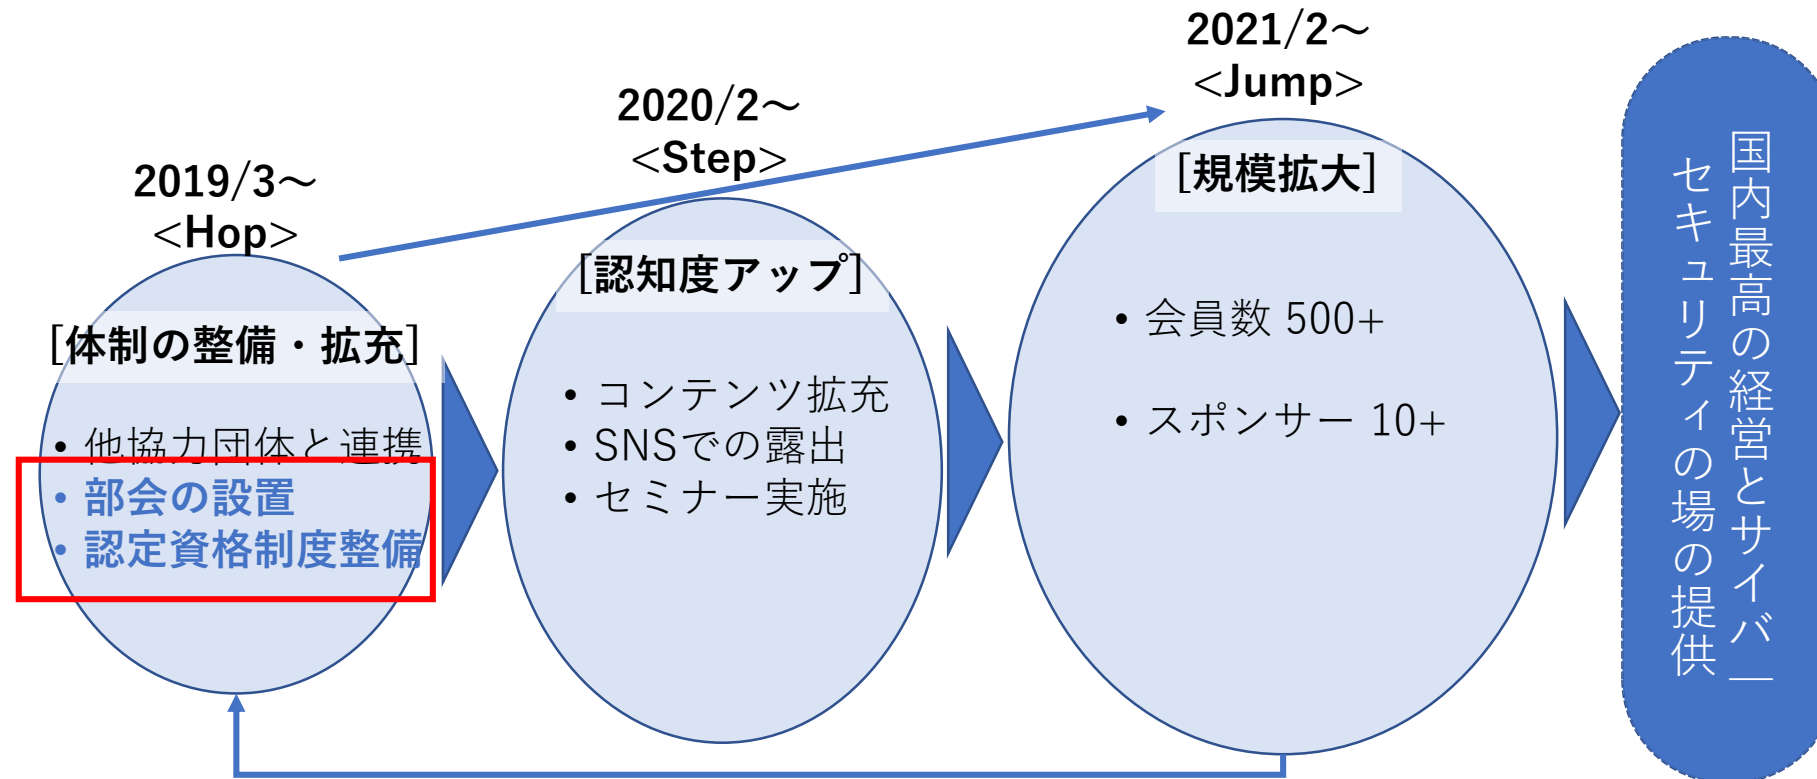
2019/3～
<Hop>

[体制の整備・拡充]

• 他協力団体と連携
• 部会の設置
• 認定資格制度整備

2020/2～
<Step>

[認知度アップ]

• コンテンツ拡充
• SNSでの露出
• セミナー実施

2021/2～
<Jump>

[規模拡大]

• 会員数 500+

• スポンサー 10+

国内最高の経営とサイバーセキュリティの場の提供